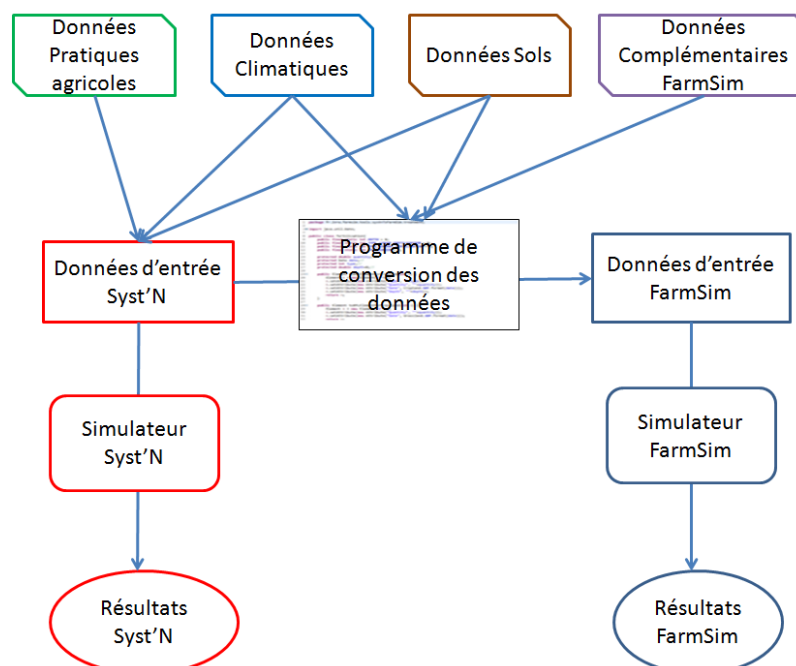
Données Pratiques agricoles

Données Climatiques

Données Sols

Données Complémentaires FarmSim

Données d'entrée Syst'N

Programme de conversion des données

Données d'entrée FarmSim

Simulateur Syst'N

Simulateur FarmSim

Résultats Syst'N

Résultats FarmSim